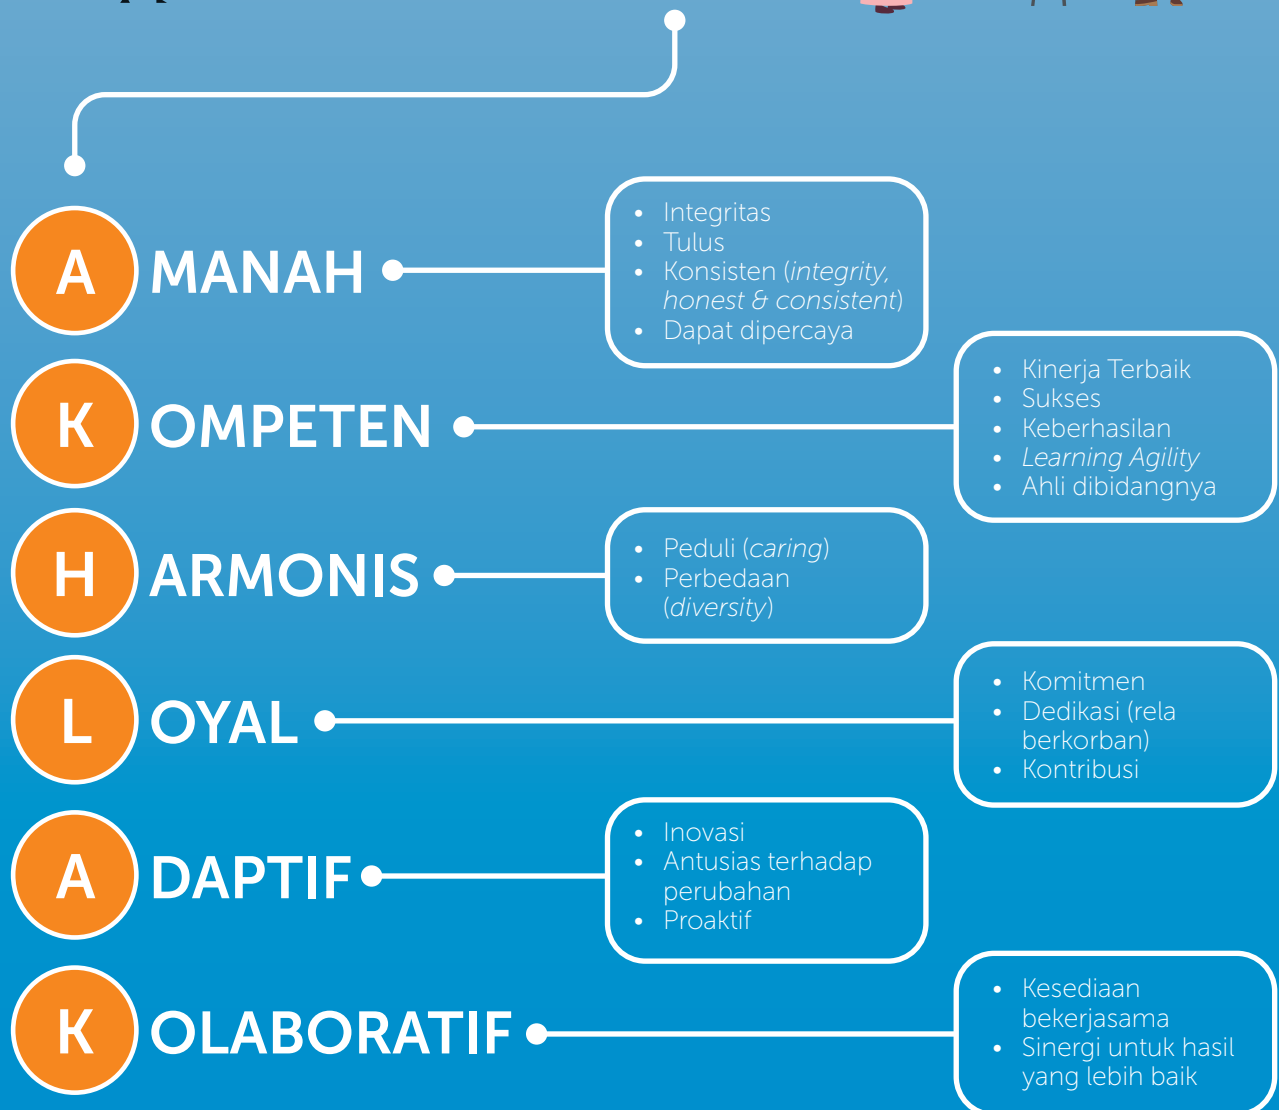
A MANAH

- Integritas
- Tulus
- Konsisten (*integrity, honest & consistent*)
- Dapat dipercaya

K OMPETEN

- Kinerja Terbaik
- Sukses
- Keberhasilan
- *Learning Agility*
- Ahli dibidangnya

H ARMONIS

- Peduli (*caring*)
- Perbedaan (*diversity*)

L OYAL

- Komitmen
- Dedikasi (rela berkorban)
- Kontribusi

A DAPTIF

- Inovasi
- Antusias terhadap perubahan
- Proaktif

K OLABORATIF

- Kesediaan bekerjasama
- Sinergi untuk hasil yang lebih baik